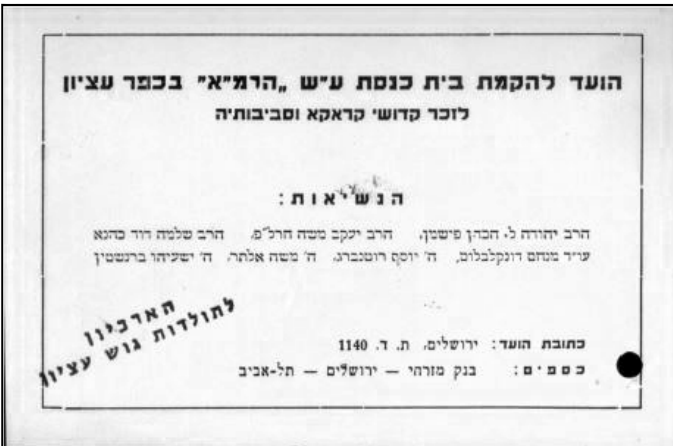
הועד להקמת בית כנסת ע"ש „הרמ"א" בכפר עציון
לזכר קדושי קראקא וסביבותיה

הנשיאות:

הרב יהודה ל. הכהן פישמן, הרב יעקב משה חרל"פ, הרב שלמה דוד כהנא
עו"ד מנחם דונקלבלום, ה' יוסף רוטנברג, ה' משה אלתר, ה' ישעיהו ברנשטין

כתובת הועד: ירושלים, ת. ד. 1140
כספים: בנק מזרחי — ירושלים — תל-אביב

הארכיון
לתולדות גוש עציון